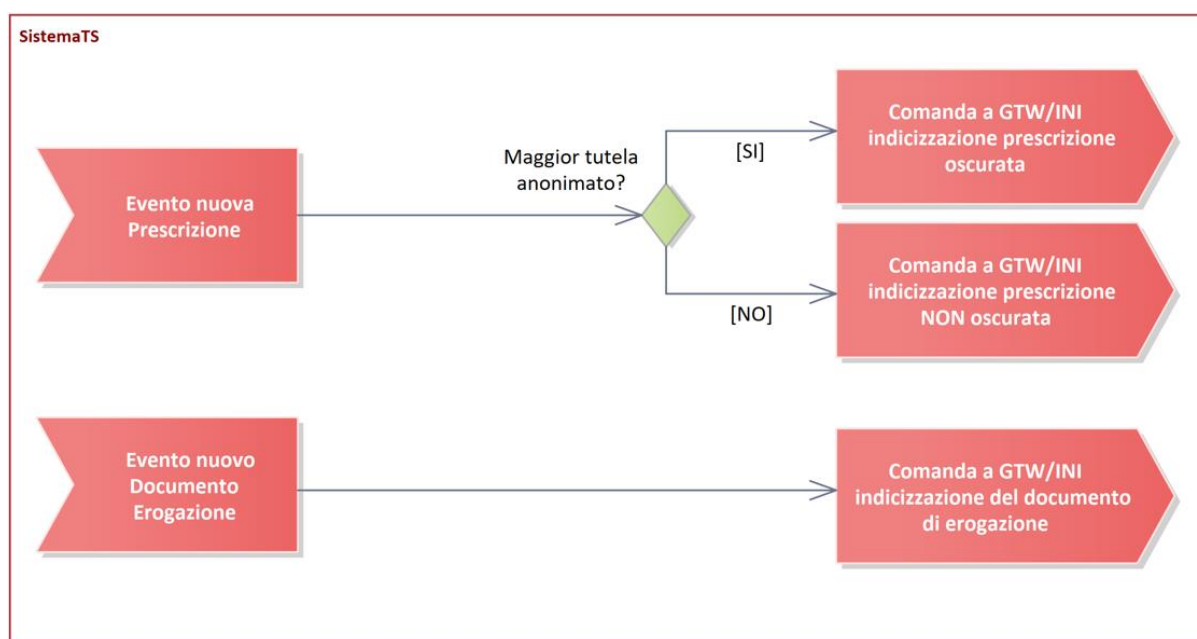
SistemaTS

Evento nuova Prescrizione

Maggior tutela anonimato?

[SI]

Comanda a GTW/INI indicizzazione prescrizione oscurata

[NO]

Comanda a GTW/INI indicizzazione prescrizione NON oscurata

Evento nuovo Documento Erogazione

Comanda a GTW/INI indicizzazione del documento di erogazione